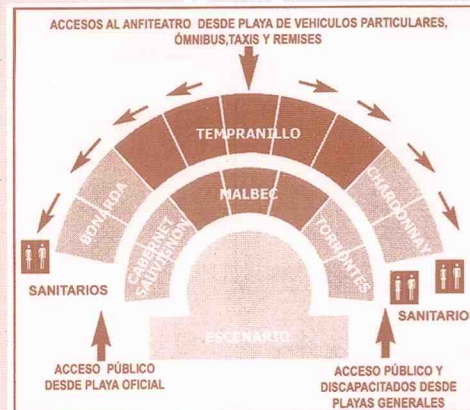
ACCESOS AL ANFITEATRO DESDE PLAYA DE VEHICULOS PARTICULARES, ÓMNIBUS,TAXIS Y REMISES

TEMPRANILLO

BONARDA

MALBEC

CHARDONNAY

CABERNET SAUVIGNON

TORRONTES

SANITARIOS

ESCENARIO

SANITARIOS

ACCESO PÚBLICO DESDE PLAYA OFICIAL

ACCESO PÚBLICO Y DISCAPACITADOS DESDE PLAYAS GENERALES